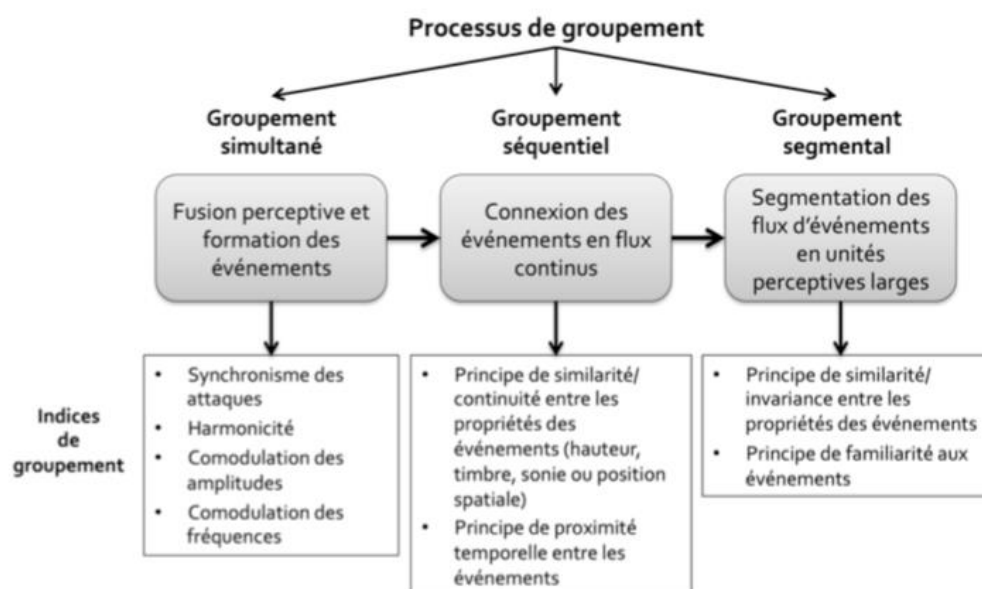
Processus de groupement

Groupement simultané

Groupement séquentiel

Groupement segmental

Fusion perceptive et formation des événements

Connexion des événements en flux continus

Segmentation des flux d'événements en unités perceptives larges

Indices de groupement

• Synchronisme des attaques
• Harmonicité
• Comodulation des amplitudes
• Comodulation des fréquences

• Principe de similarité/ continuité entre les propriétés des événements (hauteur, timbre, sonie ou position spatiale)
• Principe de proximité temporelle entre les événements

• Principe de similarité/ invariance entre les propriétés des événements
• Principe de familiarité aux événements